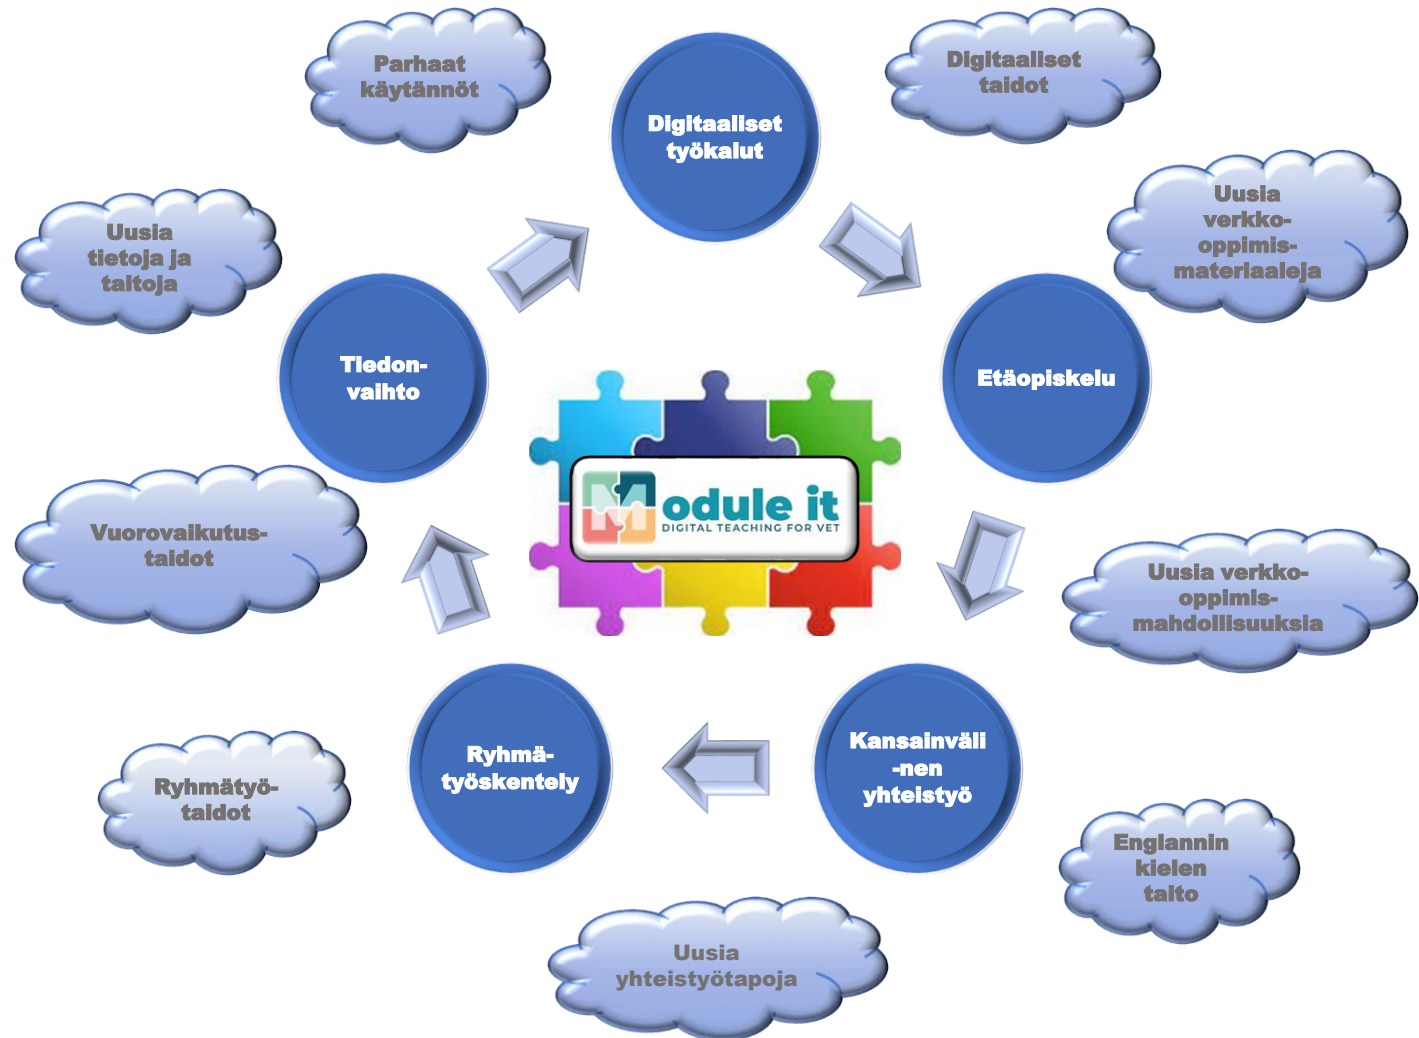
Parhaat käytännöt

Digitaaliset työkalut

Digitaaliset taidot

Uusia verkko-oppimis-materiaaleja

Uusia tietoja ja taitoja

Tiedon-vaihto

Etäopiskelu

Module it
DIGITAL TEACHING FOR VET

Vuorovaikutus-taidot

Uusia verkko-oppimis-mahdollisuuksia

Ryhmä-työskentely

Kansainväli-nen yhteistyö

Ryhmätyö-taidot

Englannin kielen taito

Uusia yhteistyötapoja